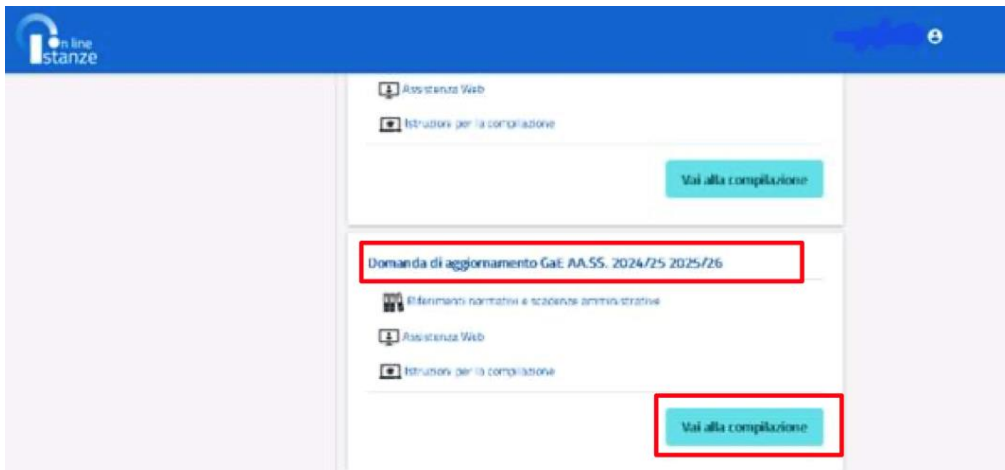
On line Istanze

Assistenza Web

Istruzioni per la compilazione

Vai alla compilazione

Domanda di aggiornamento GaE AA.SS. 2024/25 2025/26

Riferimenti normativi e scadenze amministrative

Assistenza Web

Istruzioni per la compilazione

Vai alla compilazione